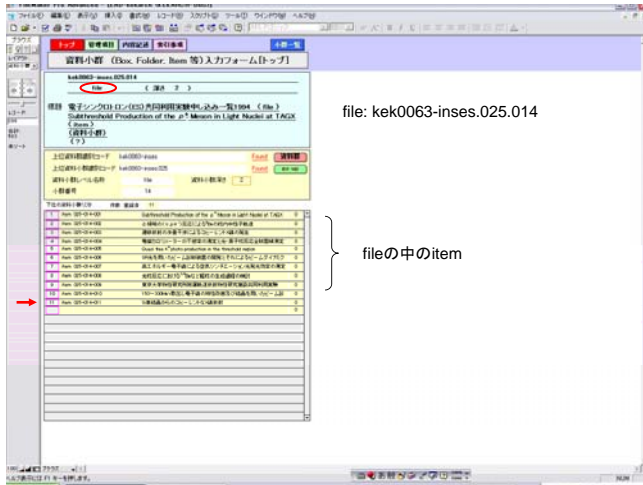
ファイル(F) 編集(E) 表示(V) 挿入(I) 書式(O) レコード(R) スクリプト(S) ツール(T) ウインドウ(W) ヘルプ(H)

トップ 管理項目 内容記述 索引事項 小群一覧

資料小群 (Box, Folder, Item 等) 入力フォーム[トップ]

kek0063-inses.025.014

file ( 深さ 2 )

標題 電子シンクロトロン(ES)共同利用実験申し込み一覧1994 (file) Subthreshold Production of the $\rho^0$ Meson in Light Nuclei at TAGX (item) (資料小群) (?)

上位資料群識別コード kek0063-inses Found 資料群

上位資料小群識別コード kek0063-inses.025 Found 親小群

資料小群レベル名称 file 資料小群深さ 2

小群番号 14

下位の資料小群リスト 件数 最深 11

| | | | |
|---|---|---|---|
| 1 | item 025-014-001 | Subthreshold Production of the $\rho^0$ Meson in Light Nuclei at TAGX | 0 |
| 2 | item 025-014-002 | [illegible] | 0 |
| 3 | item 025-014-003 | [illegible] | 0 |
| 4 | item 025-014-004 | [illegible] | 0 |
| 5 | item 025-014-005 | Quasi free $\pi^0$ photo production in the threshold region | 0 |
| 6 | item 025-014-006 | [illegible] | 0 |
| 7 | item 025-014-007 | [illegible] | 0 |
| 8 | item 025-014-008 | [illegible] | 0 |
| 9 | item 025-014-009 | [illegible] | 0 |
| 10 | item 025-014-010 | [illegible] | 0 |
| 11 | item 025-014-011 | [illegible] | 0 |

file: kek0063-inses.025.014

fileの中のitem

ヘルプを表示するには F1 キーを押します。